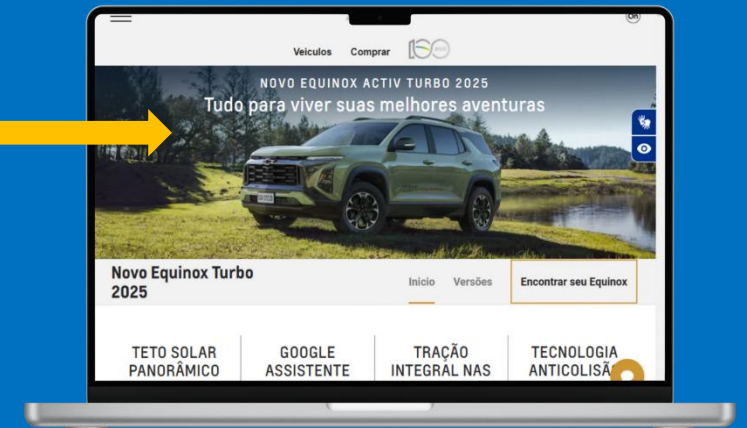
Veículos Comprar

NOVO EQUINOX ACTIV TURBO 2025
Tudo para viver suas melhores aventuras

Novo Equinox Turbo 2025

Início Versões Encontrar seu Equinox

TETO SOLAR PANORÂMICO

GOOGLE ASSISTENTE

TRAÇÃO INTEGRAL NAS

TECNOLOGIA ANTICOLISÃ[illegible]